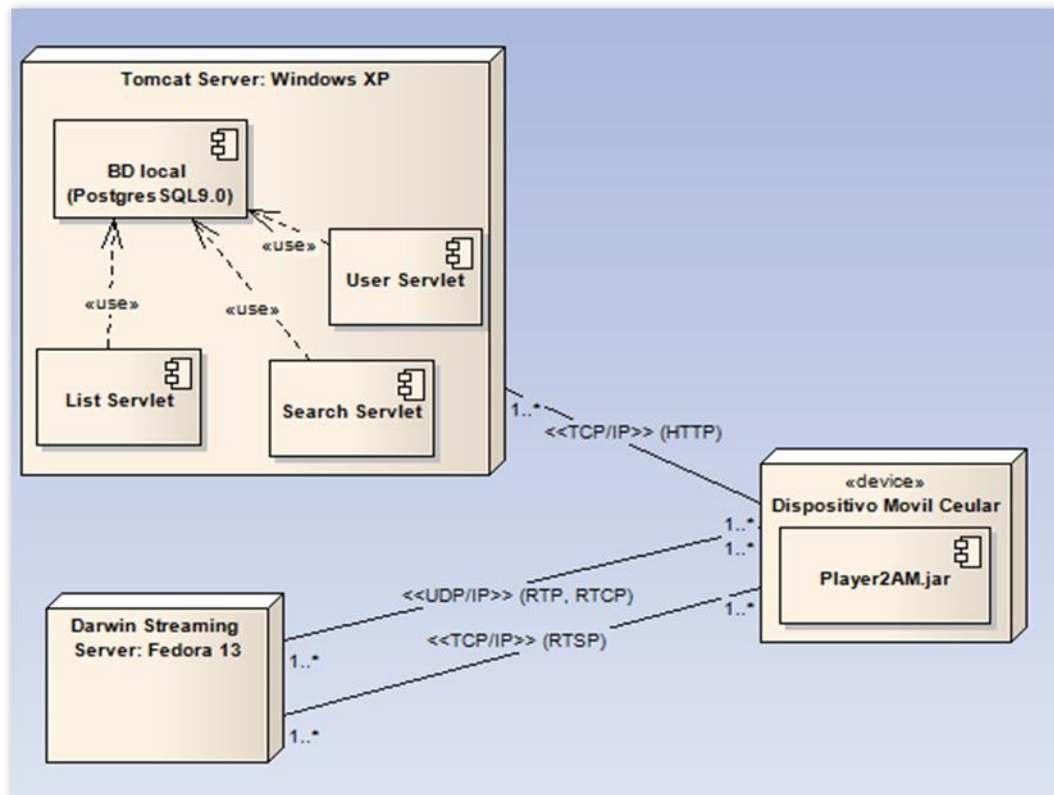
Tomcat Server: Windows XP

BD local
(Postgres SQL9.0)

«use»

User Servlet

«use»

«use»

List Servlet

Search Servlet

1..*

<<TCP/IP>> (HTTP)

«device»
Dispositivo Movil Ceular

Player2AM.jar

1..*

1..*

1..*

<<UDP/IP>> (RTP, RTCP)

<<TCP/IP>> (RTSP)

Darwin Streaming Server: Fedora 13

1..*

1..*